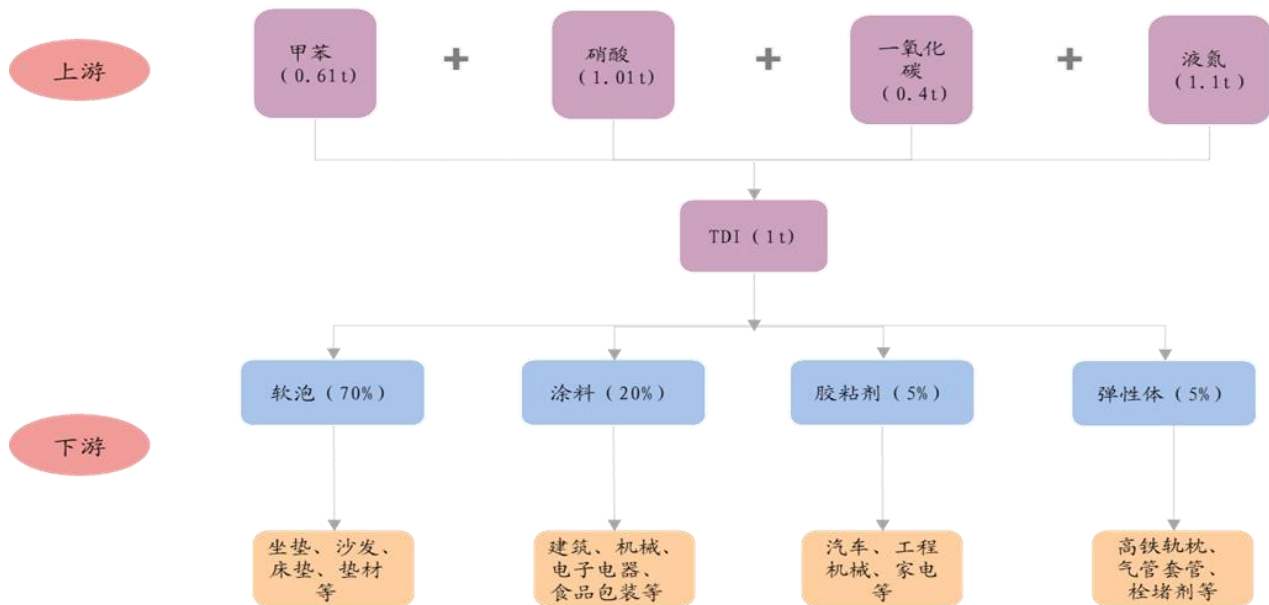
上游

甲苯（0.61t）

+

硝酸（1.01t）

+

一氧化碳（0.4t）

+

液氯（1.1t）

TDI（1t）

下游

软泡（70%）

涂料（20%）

胶粘剂（5%）

弹性体（5%）

坐垫、沙发、床垫、垫材等

建筑、机械、电子电器、食品包装等

汽车、工程机械、家电等

高铁轨枕、气管套管、栓堵剂等